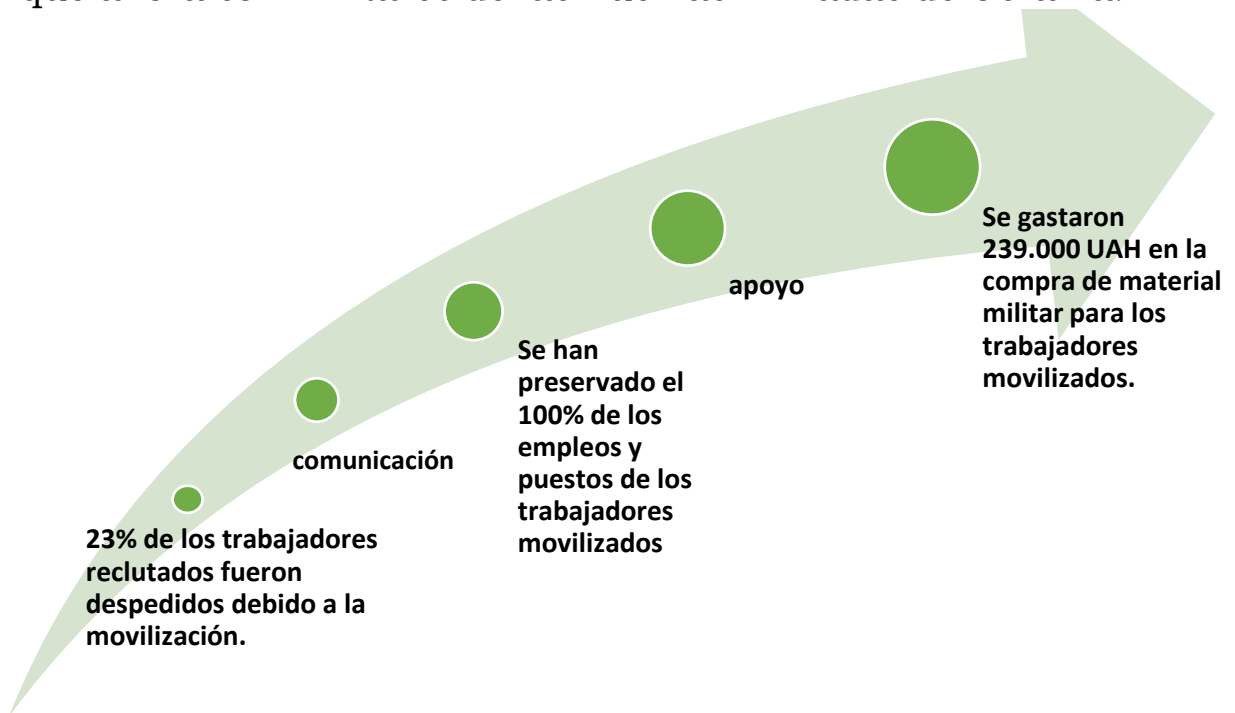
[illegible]

23% de los trabajadores reclutados fueron despedidos debido a la movilización.

comunicación

Se han preservado el 100% de los empleos y puestos de los trabajadores movilizados

apoyo

Se gastaron 239.000 UAH en la compra de material militar para los trabajadores movilizados.